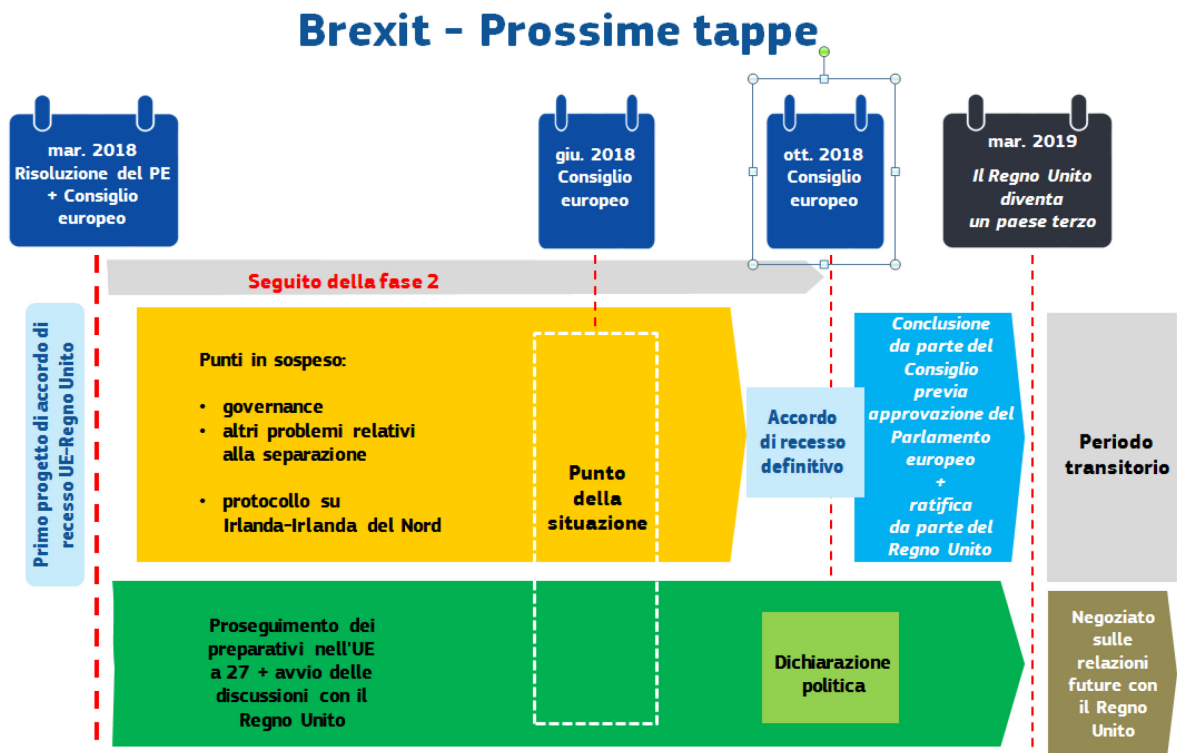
Brexit - Prossime tappe

mar. 2018
Risoluzione del PE + Consiglio europeo

giu. 2018
Consiglio europeo

ott. 2018
Consiglio europeo

mar. 2019
Il Regno Unito diventa un paese terzo

Seguito della fase 2

Primo progetto di accordo di recesso UE-Regno Unito

Punti in sospeso:

• governance
• altri problemi relativi alla separazione

• protocollo su Irlanda-Irlanda del Nord

Punto della situazione

Accordo di recesso definitivo

Conclusione da parte del Consiglio previa approvazione del Parlamento europeo + ratifica da parte del Regno Unito

Periodo transitorio

Proseguimento dei preparativi nell'UE a 27 + avvio delle discussioni con il Regno Unito

Dichiarazione politica

Negoziato sulle relazioni future con il Regno Unito